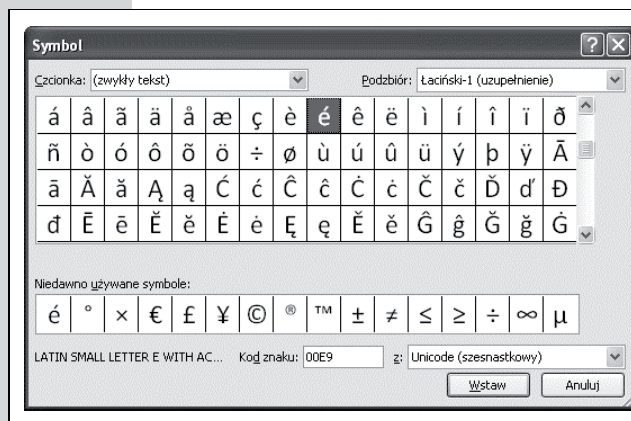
Symbol

Czcionka: (zwykły tekst)

Podzbiór: Łaciński-1 (uzupełnienie)

| á | â | ã | ä | å | æ | ç | è | é | ê | ë | ì | í | î | ï | ð |
|---|---|---|---|---|---|---|---|---|---|---|---|---|---|---|---|
| ñ | ò | ó | ô | õ | ö | ÷ | ø | ù | ú | û | ü | ý | þ | ÿ | Ā |
| ā | Ă | ă | Ą | ą | Ć | ć | Ĉ | ĉ | Ċ | ċ | Č | č | Ď | ď | Đ |
| đ | Ē | ē | Ĕ | ĕ | Ė | ė | Ę | ę | Ě | ě | Ĝ | ĝ | Ğ | ğ | Ġ |

Niedawno używane symbole:

| é | ° | × | € | £ | ¥ | © | ® | ™ | ± | ≠ | ≤ | ≥ | ÷ | ∞ | µ |
|---|---|---|---|---|---|---|---|---|---|---|---|---|---|---|---|

LATIN SMALL LETTER E WITH AC... Kod znaku: 00E9 z: Unicode (szesnastkowy)

Wstaw Anuluj